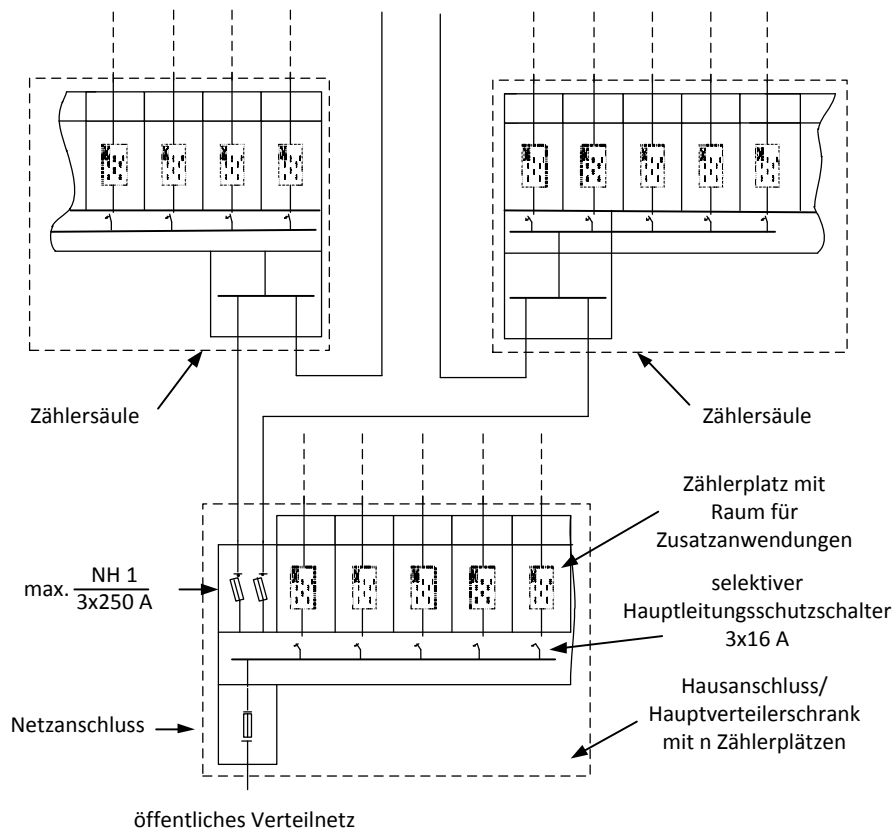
Zählersäule

Zählersäule

Zählerplatz mit Raum für Zusatzanwendungen

max. $\frac{\text{NH 1}}{\text{3x250 A}}$

selektiver Hauptleitungsschutzschalter 3x16 A

Hausanschluss/ Hauptverteilerschrank mit n Zählerplätzen

Netzanschluss

öffentliches Verteilnetz